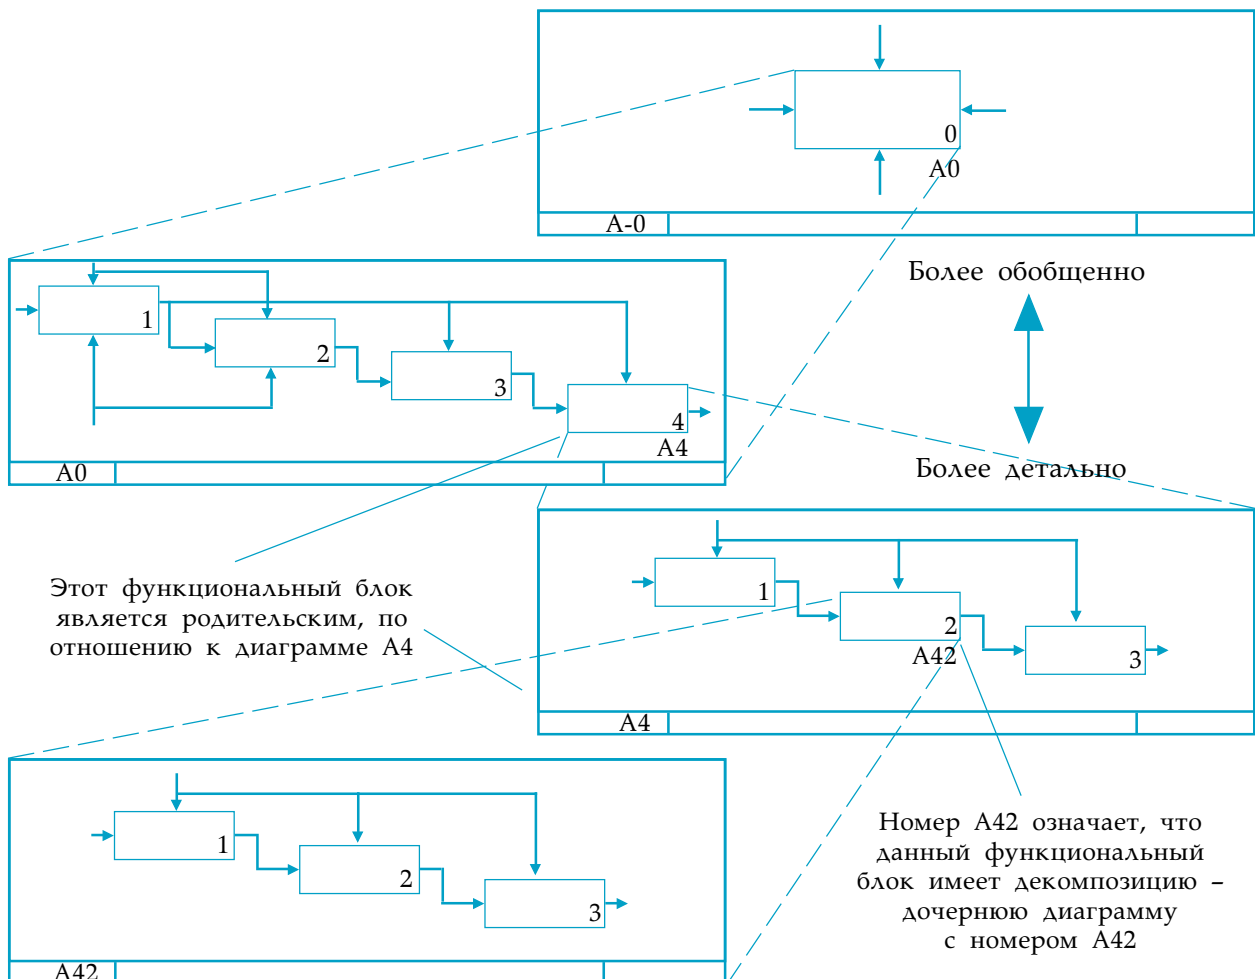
0
A0

A-0

Более обобщенно

1
2
3
4
A4

A0

Более детально

Этот функциональный блок является родительским, по отношению к диаграмме A4

1
2
A42
3

A4

1
2
3

A42

Номер A42 означает, что данный функциональный блок имеет декомпозицию – дочернюю диаграмму с номером A42